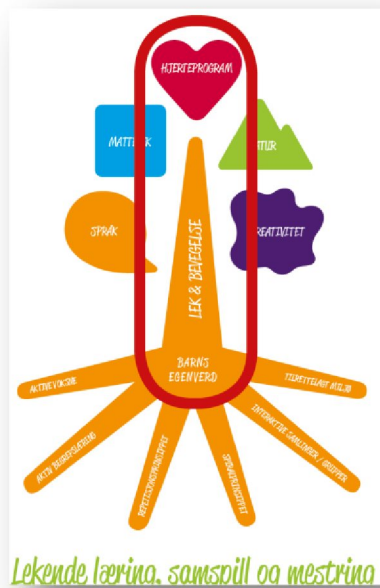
HJERTEPROGRAM

MATT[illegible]K

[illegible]TUR

SPRÅK

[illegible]REATIVITET

LEK & BEVEGELSE

BARNS EGENVERD

AKTIVE VOKSNE

AKTIV DELTAGELSE

REFLEKSJONSPRINSIPPET

SPRÅKSTIMULERING

INTERAKTIVE SAMLINGER / GRUPPER

TILRETTELAGT MILJØ

Lekende læring, samspill og mestring